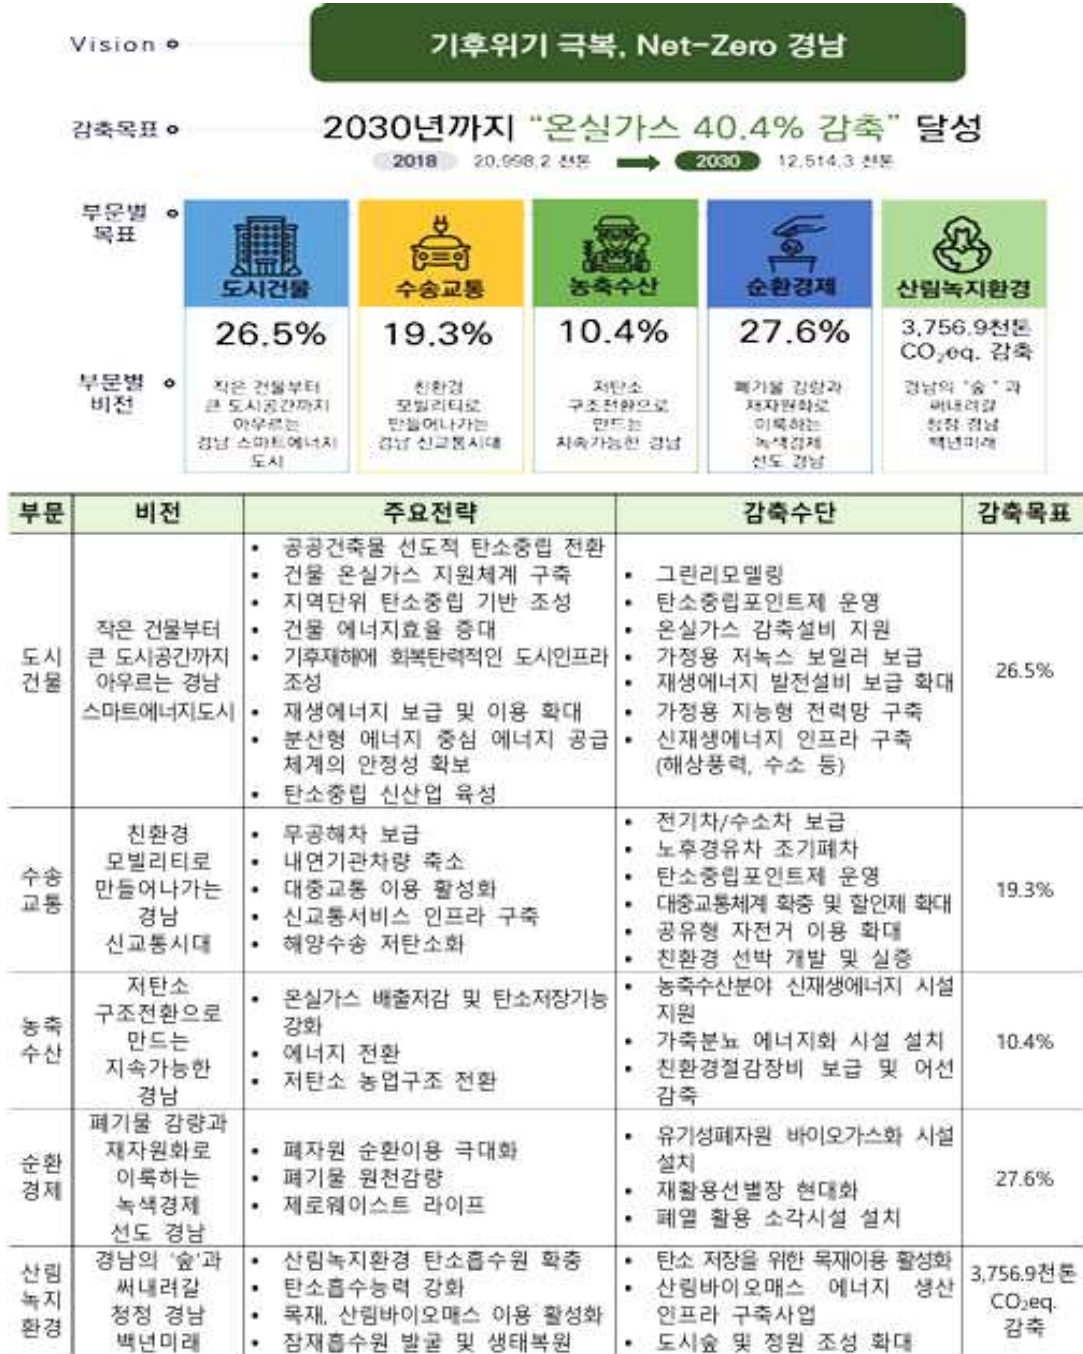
Vision

기후위기 극복, Net-Zero 경남

감축목표

2030년까지 "온실가스 40.4% 감축" 달성

2018 20,998.2 천톤 2030 12,514.3 천톤

부문별 목표

도시건물
26.5%

수송교통
19.3%

농축수산
10.4%

순환경제
27.6%

산림녹지환경
3,756.9천톤 $CO_2$eq. 감축

부문별 비전

작은 건물부터 큰 도시공간까지 아우르는 경남 스마트에너지 도시

친환경 모빌리티로 만들어나가는 경남 신교통시대

저탄소 구조전환으로 만드는 지속가능한 경남

폐기물 감량과 재자원화로 이룩하는 녹색경제 선도 경남

경남의 '숲'과 써내려갈 청정 경남 백년미래

| 부문 | 비전 | 주요전략 | 감축수단 | 감축목표 |
|---|---|---|---|---|
| 도시건물 | 작은 건물부터 큰 도시공간까지 아우르는 경남 스마트에너지도시 | • 공공건축물 선도적 탄소중립 전환<br>• 건물 온실가스 지원체계 구축<br>• 지역단위 탄소중립 기반 조성<br>• 건물 에너지효율 증대<br>• 기후재해에 회복탄력적인 도시인프라 조성<br>• 재생에너지 보급 및 이용 확대<br>• 분산형 에너지 중심 에너지 공급 체계의 안정성 확보<br>• 탄소중립 신산업 육성 | • 그린리모델링<br>• 탄소중립포인트제 운영<br>• 온실가스 감축설비 지원<br>• 가정용 저녹스 보일러 보급<br>• 재생에너지 발전설비 보급 확대<br>• 가정용 지능형 전력망 구축<br>• 신재생에너지 인프라 구축 (해상풍력, 수소 등) | 26.5% |
| 수송교통 | 친환경 모빌리티로 만들어나가는 경남 신교통시대 | • 무공해차 보급<br>• 내연기관차량 축소<br>• 대중교통 이용 활성화<br>• 신교통서비스 인프라 구축<br>• 해양수송 저탄소화 | • 전기차/수소차 보급<br>• 노후경유차 조기폐차<br>• 탄소중립포인트제 운영<br>• 대중교통체계 확충 및 할인제 확대<br>• 공유형 자전거 이용 확대<br>• 친환경 선박 개발 및 실증 | 19.3% |
| 농축수산 | 저탄소 구조전환으로 만드는 지속가능한 경남 | • 온실가스 배출저감 및 탄소저장기능 강화<br>• 에너지 전환<br>• 저탄소 농업구조 전환 | • 농축수산분야 신재생에너지 시설 지원<br>• 가축분뇨 에너지화 시설 설치<br>• 친환경절감장비 보급 및 어선 감축 | 10.4% |
| 순환경제 | 폐기물 감량과 재자원화로 이룩하는 녹색경제 선도 경남 | • 폐자원 순환이용 극대화<br>• 폐기물 원천감량<br>• 제로웨이스트 라이프 | • 유기성폐자원 바이오가스화 시설 설치<br>• 재활용선별장 현대화<br>• 폐열 활용 소각시설 설치 | 27.6% |
| 산림녹지환경 | 경남의 '숲'과 써내려갈 청정 경남 백년미래 | • 산림녹지환경 탄소흡수원 확충<br>• 탄소흡수능력 강화<br>• 목재, 산림바이오매스 이용 활성화<br>• 잠재흡수원 발굴 및 생태복원 | • 탄소 저장을 위한 목재이용 활성화<br>• 산림바이오매스 에너지 생산 인프라 구축사업<br>• 도시숲 및 정원 조성 확대 | 3,756.9천톤 $CO_2$eq. 감축 |